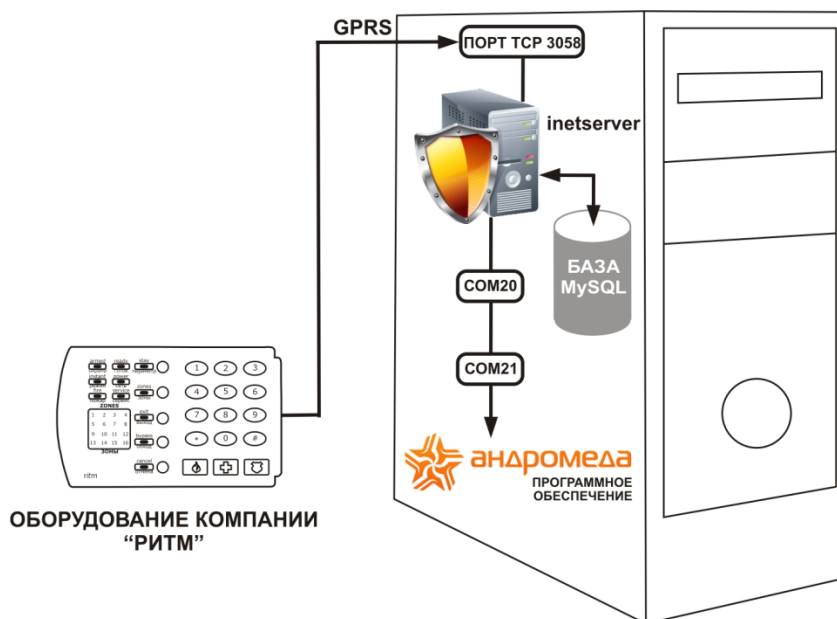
GPRS

ПОРТ TCP 3058

inetserver

БАЗА MySQL

COM20

COM21

андромеда

ПРОГРАММНОЕ ОБЕСПЕЧЕНИЕ

armed ready stay
instant power zones
fire service
ZONES
1 2 3 4
5 6 7 8
9 10 11 12
13 14 15 16
ЗОНЫ
exit
bypass
cancel
ritm

1 2 3
4 5 6
7 8 9
* 0 #

ОБОРУДОВАНИЕ КОМПАНИИ "РИТМ"